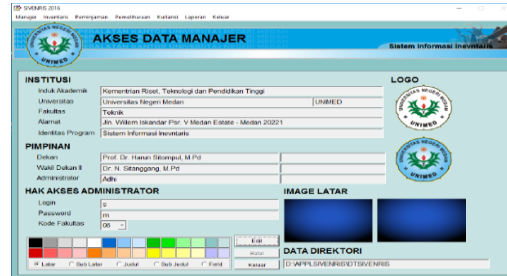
SIVENRIS 2016

Manajer Inventaris Peminjaman Pemeliharaan Keluhan Laporan Keluar

AKSES DATA MANAJER

Sistem Informasi Inevntaris

INSTITUSI

Induk Akademik | Kementrian Riset, Teknologi dan Pendidikan Tinggi

Universitas | Universitas Negeri Medan | UNIMED

Fakultas | Teknik

Alamat | Jln. Willem Iskandar Psr. V Medan Estate - Medan 20221

Identitas Program | Sistem Informasi Inevntaris

LOGO

PIMPINAN

Dekan | Prof. Dr. Harun Sitompul, M.Pd

Wakil Dekan II | Dr. N. Sitanggang, M.Pd

Administrator | Adhi

HAK AKSES ADMINISTRATOR

Login | s

Password | m

Kode Fakultas | 06

IMAGE LATAR

Edit

Hapus

Keluar

Latar Bsh Latar Judul Bsh Judul Field

DATA DIREKTORI

D:\APPLSIVENRIS\DTSIVENRIS